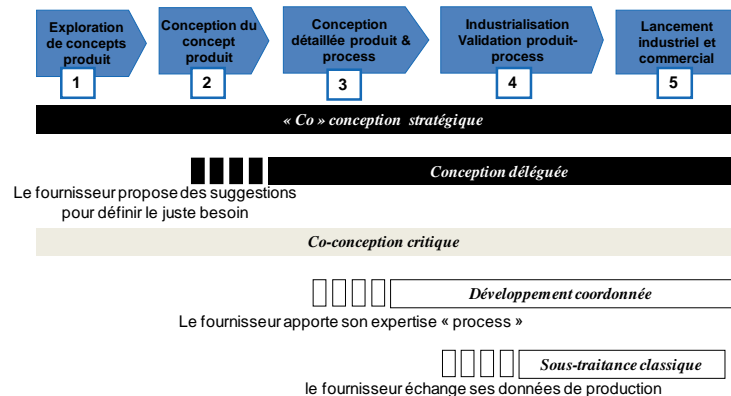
Exploration de concepts produit
1

Conception du concept produit
2

Conception détaillée produit & process
3

Industrialisation Validation produit-process
4

Lancement industriel et commercial
5

« Co » conception stratégique

Conception déléguée

Le fournisseur propose des suggestions pour définir le juste besoin

Co-conception critique

Développement coordonnée

Le fournisseur apporte son expertise « process »

Sous-traitance classique

le fournisseur échange ses données de production